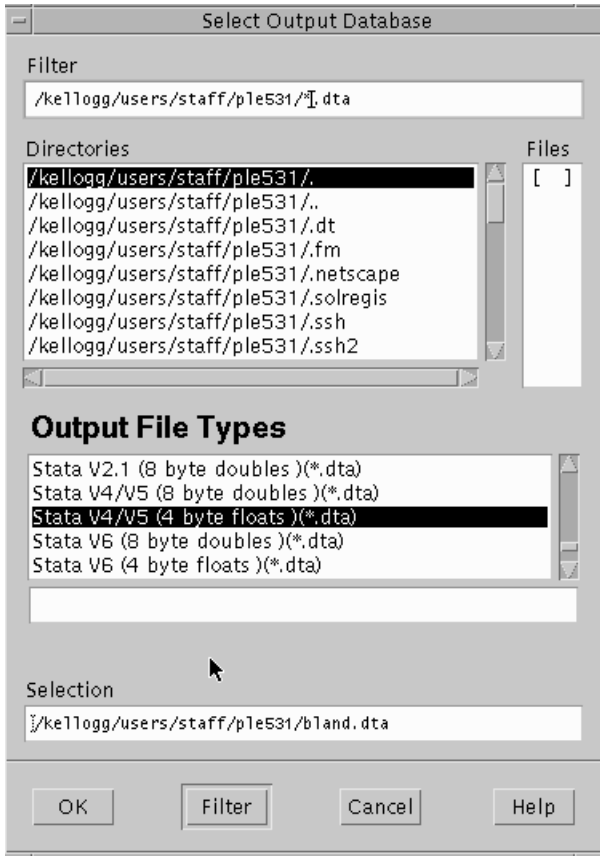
Select Output Database

Filter

/kellogg/users/staff/ple531/*.dta

Directories

Files

/kellogg/users/staff/ple531/.
/kellogg/users/staff/ple531/..
/kellogg/users/staff/ple531/.dt
/kellogg/users/staff/ple531/.fm
/kellogg/users/staff/ple531/.netscape
/kellogg/users/staff/ple531/.solregis
/kellogg/users/staff/ple531/.ssh
/kellogg/users/staff/ple531/.ssh2

[ ]

Output File Types

Stata V2.1 (8 byte doubles )(*.dta)
Stata V4/V5 (8 byte doubles )(*.dta)
Stata V4/V5 (4 byte floats )(*.dta)
Stata V6 (8 byte doubles )(*.dta)
Stata V6 (4 byte floats )(*.dta)

Selection

/kellogg/users/staff/ple531/bland.dta

OK Filter Cancel Help